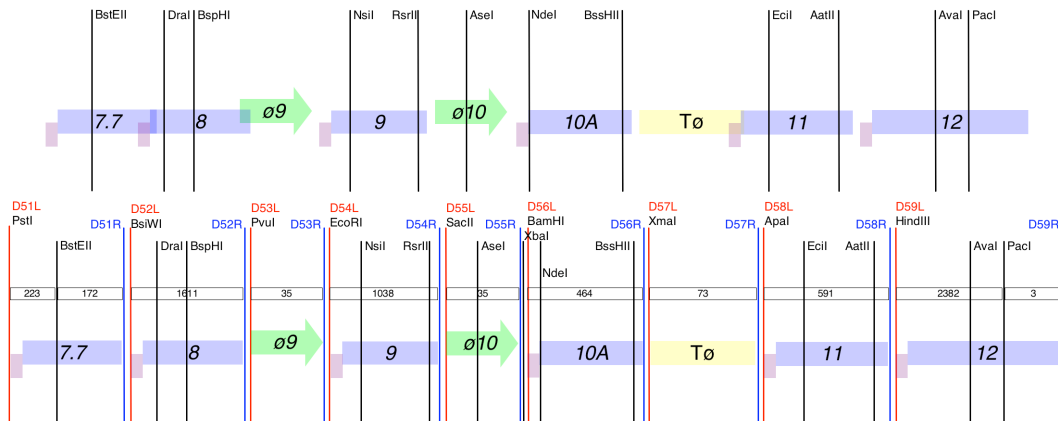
BstEII DraI BspHI NsiI RsrII AseI NdeI BssHII EciI AatII AvaI PacI

7.7 8 ø9 9 ø10 10A Tø 11 12

D51L PstI BstEII D51R D52L BsiWI DraI BspHI D52R D53L PvuI D53R D54L EcoRI NsiI RsrII D54R D55L SacII AseI D55R D56L BamHI XbaI NdeI BssHII D56R D57L XmaI D57R D58L ApaI EciI AatII D58R D59L HindIII AvaI PacI D59R

| 223 | 172 | 1611 | 35 | 1038 | 35 | 464 | 73 | 591 | 2382 | 3 |
|---|---|---|---|---|---|---|---|---|---|---|

7.7 8 ø9 9 ø10 10A Tø 11 12